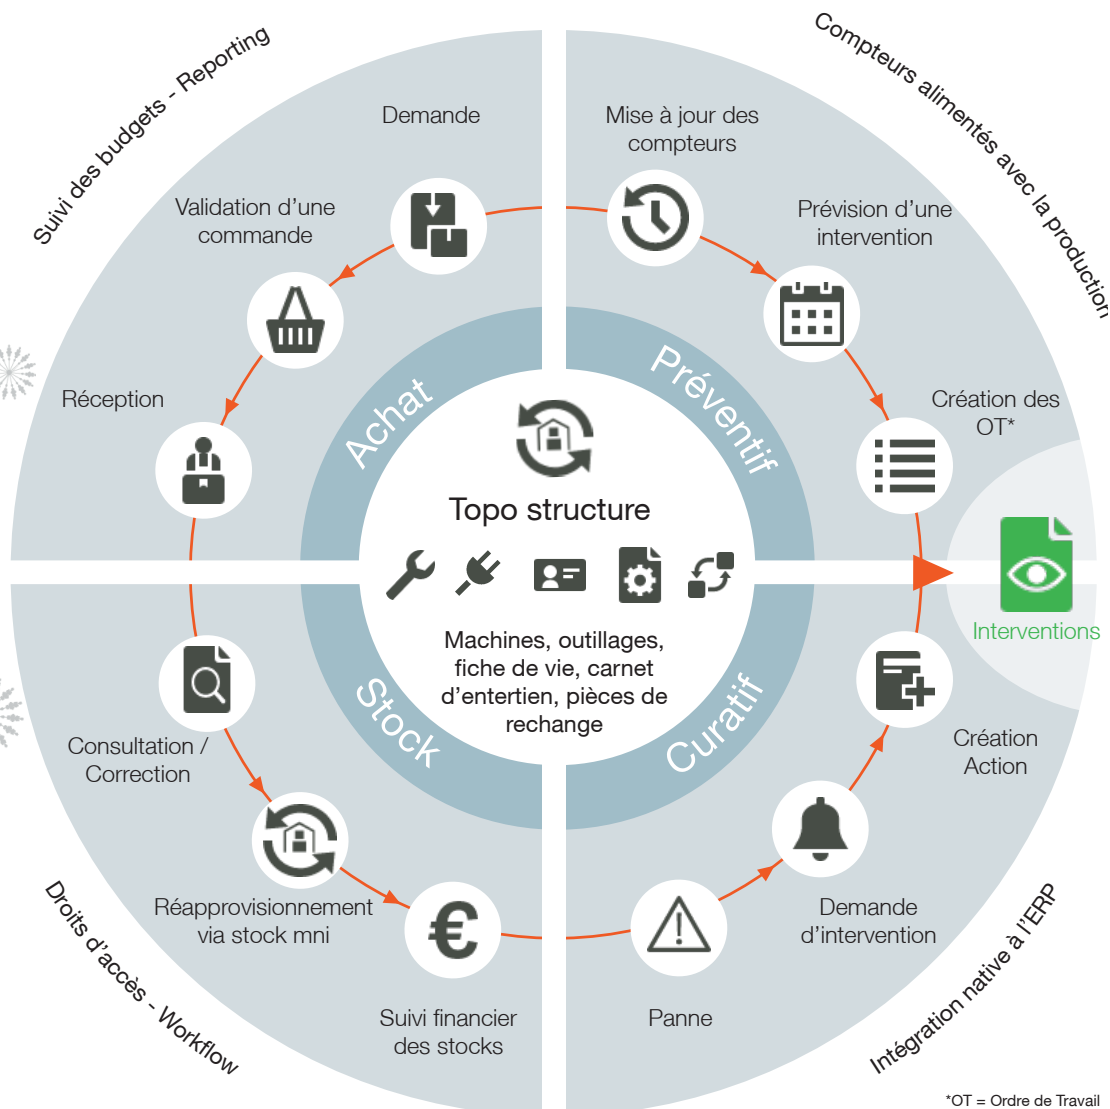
Suivi des budgets - Reporting

Compteurs alimentés avec la production

Demande

Validation d'une commande

Réception

Mise à jour des compteurs

Prévision d'une intervention

Création des OT*

Achat

Préventif

Topo structure

Machines, outillages, fiche de vie, carnet d'entertien, pièces de rechange

Stock

Curatif

Interventions

Consultation / Correction

Réapprovisionnement via stock mni

Suivi financier des stocks

Création Action

Demande d'intervention

Panne

Droits d'accès - Workflow

Intégration native à l'ERP

*OT = Ordre de Travail